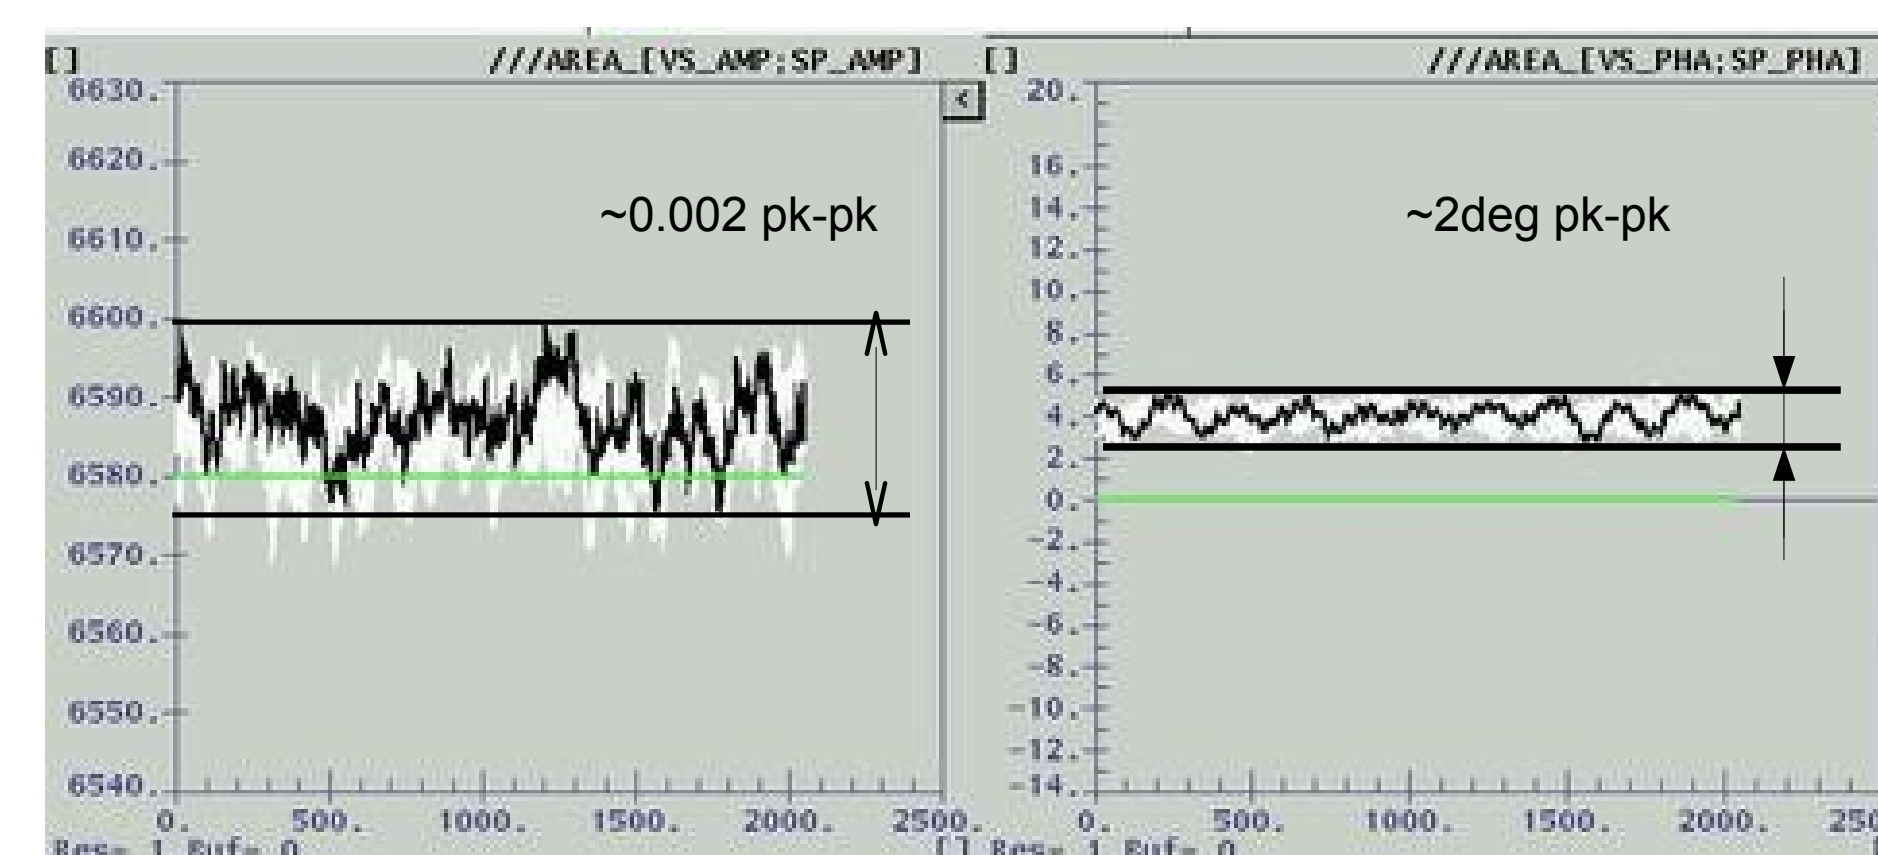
[]
///AREA_[VS_AMP;SP_AMP]

6630.
6620.
6610.
6600.
6590.
6580.
6570.
6560.
6550.
6540.

~0.002 pk-pk

0. 500. 1000. 1500. 2000. 2500.

Res= 1 Buf= 0

<

[]
///AREA_[VS_PHA;SP_PHA]

20.
16.
14.
12.
10.
8.
6.
4.
2.
0.
-2.
-4.
-6.
-8.
-10.
-12.
-14.

~2deg pk-pk

0. 500. 1000. 1500. 2000. 25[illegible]

[] Res= 1 Buf= 0